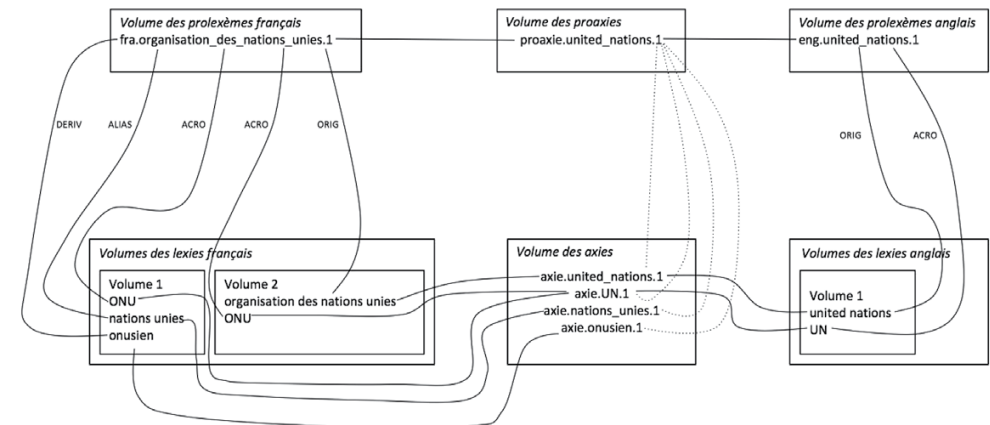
Volume des prolexèmes français
fra.organisation_des_nations_unies.1

Volume des proaxies
proaxie.united_nations.1

Volume des prolexèmes anglais
eng.united_nations.1

DERIV
ALIAS
ACRO
ACRO
ORIG

ORIG
ACRO

Volumes des lexies français

Volume 1
ONU
nations unies
onusien

Volume 2
organisation des nations unies
ONU

Volume des axies
axie.united_nations.1
axie.UN.1
axie.nations_unies.1
axie.onusien.1

Volumes des lexies anglais

Volume 1
united nations
UN